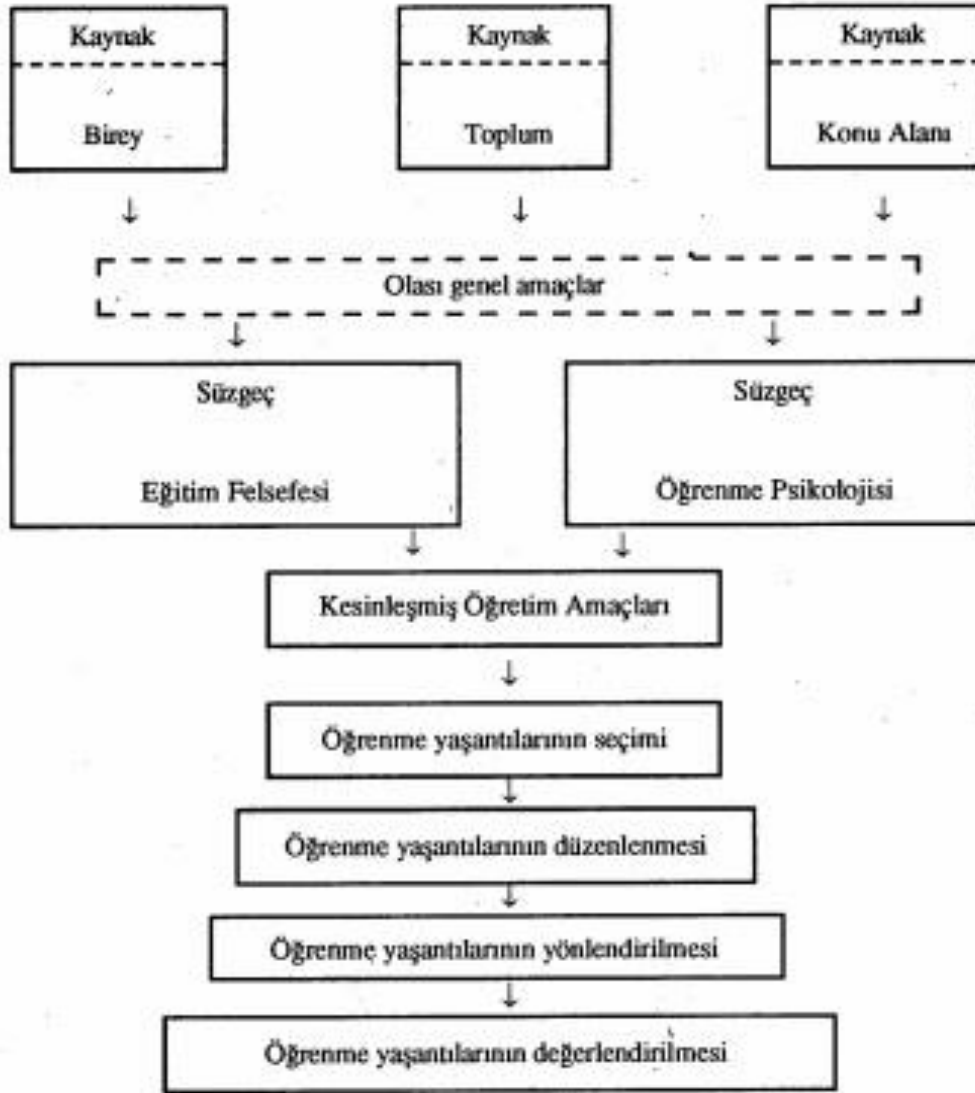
Kaynak

Birey

Kaynak

Toplum

Kaynak

Konu Alanı

Olası genel amaçlar

Süzgeç

Eğitim Felsefesi

Süzgeç

Öğrenme Psikolojisi

Kesinleşmiş Öğretim Amaçları

Öğrenme yaşantılarının seçimi

Öğrenme yaşantılarının düzenlenmesi

Öğrenme yaşantılarının yönlendirilmesi

Öğrenme yaşantılarının değerlendirilmesi